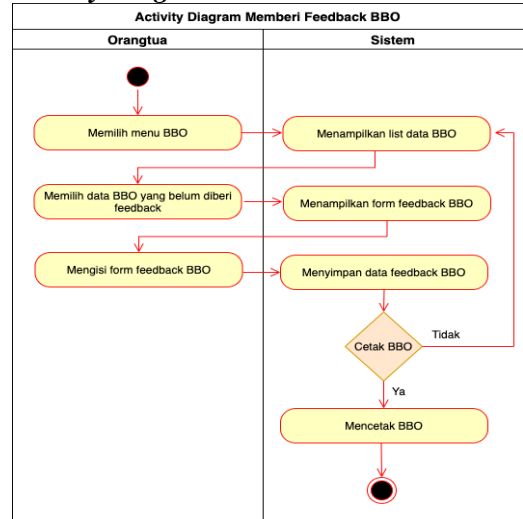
Activity Diagram Memberi Feedback BBO

Orangtua

Sistem

Memilih menu BBO

Menampilkan list data BBO

Memilih data BBO yang belum diberi feedback

Menampilkan form feedback BBO

Mengisi form feedback BBO

Menyimpan data feedback BBO

Cetak BBO

Tidak

Ya

Mencetak BBO